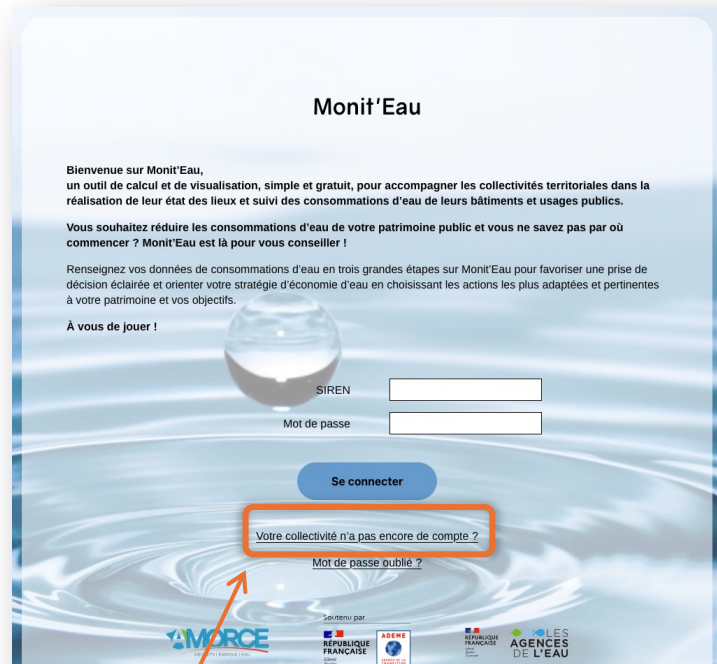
Monit'Eau

Bienvenue sur Monit'Eau,
un outil de calcul et de visualisation, simple et gratuit, pour accompagner les collectivités territoriales dans la réalisation de leur état des lieux et suivi des consommations d'eau de leurs bâtiments et usages publics.

Vous souhaitez réduire les consommations d'eau de votre patrimoine public et vous ne savez pas par où commencer ? Monit'Eau est là pour vous conseiller !

Renseignez vos données de consommations d'eau en trois grandes étapes sur Monit'Eau pour favoriser une prise de décision éclairée et orienter votre stratégie d'économie d'eau en choisissant les actions les plus adaptées et pertinentes à votre patrimoine et vos objectifs.

À vous de jouer !

SIREN

Mot de passe

Se connecter

Votre collectivité n'a pas encore de compte ?

Mot de passe oublié ?

AMORCE

Soutenu par

RÉPUBLIQUE FRANÇAISE

ADEME

RÉPUBLIQUE FRANÇAISE

LES AGENCES DE L'EAU